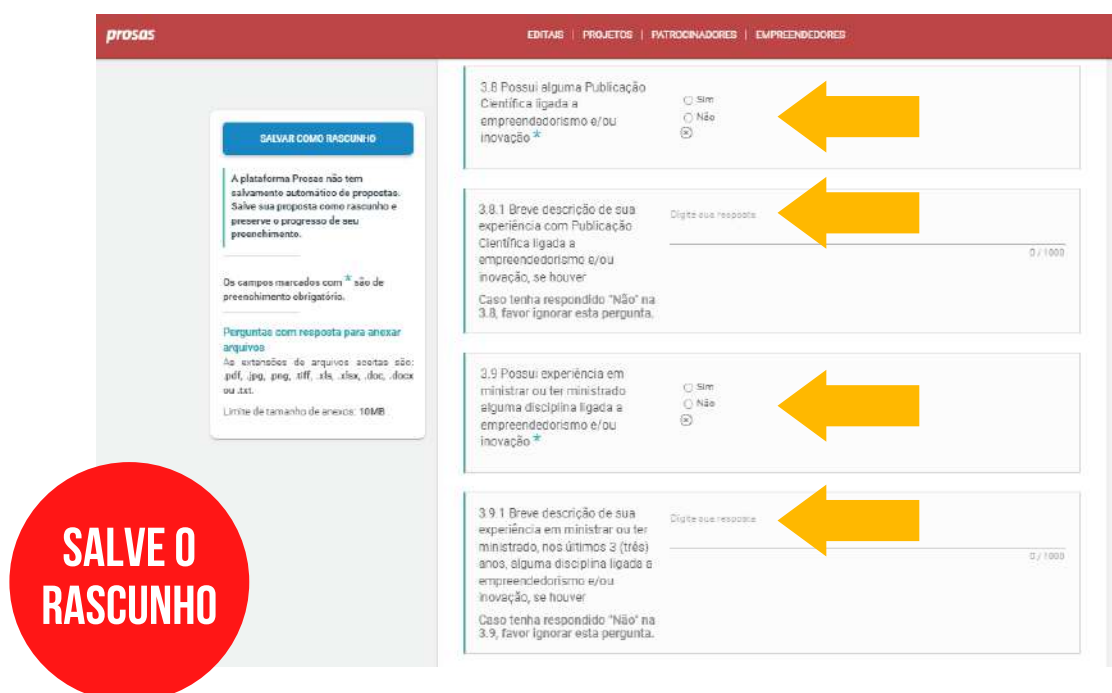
prosas

EDITAIS | PROJETOS | PATROCINADORES | EMPREENDEDORES

SALVAR COMO RASCUNHO

A plataforma Prosas não tem salvamento automático de propostas. Salve sua proposta como rascunho e preserve o progresso de seu preenchimento.

Os campos marcados com * são de preenchimento obrigatório.

Perguntas com resposta para anexar arquivos
As extensões de arquivos aceitas são: .pdf, .jpg, .png, .tiff, .xls, .xlsx, .doc, .docx ou .txt.

Limite de tamanho de anexos: 10MB

3.8 Possui alguma Publicação Científica ligada a empreendedorismo e/ou inovação *

Sim
Não

3.8.1 Breve descrição de sua experiência com Publicação Científica ligada a empreendedorismo e/ou inovação, se houver
Caso tenha respondido "Não" na 3.8, favor ignorar esta pergunta.

Digite sua resposta

0 / 1000

3.9 Possui experiência em ministrar ou ter ministrado alguma disciplina ligada a empreendedorismo e/ou inovação *

Sim
Não

3.9.1 Breve descrição de sua experiência em ministrar ou ter ministrado, nos últimos 3 (três) anos, alguma disciplina ligada a empreendedorismo e/ou inovação, se houver
Caso tenha respondido "Não" na 3.9, favor ignorar esta pergunta.

Digite sua resposta

0 / 1000

SALVE O RASCUNHO